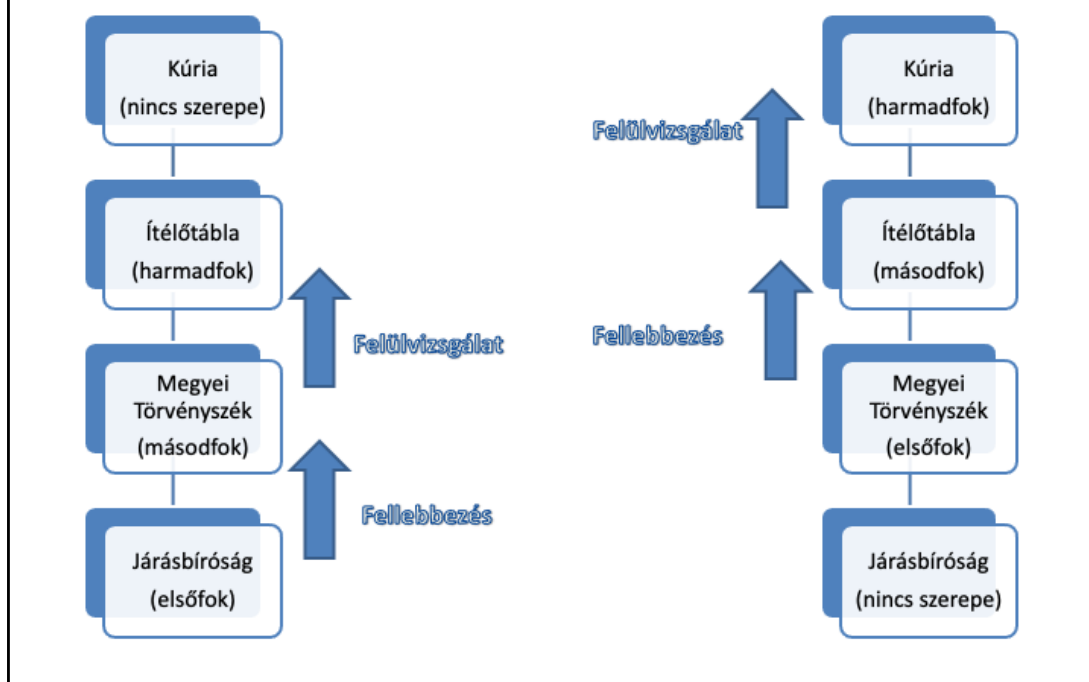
Kúria
(nincs szerepe)

Ítélőtábla
(harmadfok)

Felülvizsgálat

Megyei
Törvényszék
(másodfok)

Fellebbezés

Járásbíróság
(elsőfok)

Felülvizsgálat

Kúria
(harmadfok)

Ítélőtábla
(másodfok)

Fellebbezés

Megyei
Törvényszék
(elsőfok)

Járásbíróság
(nincs szerepe)